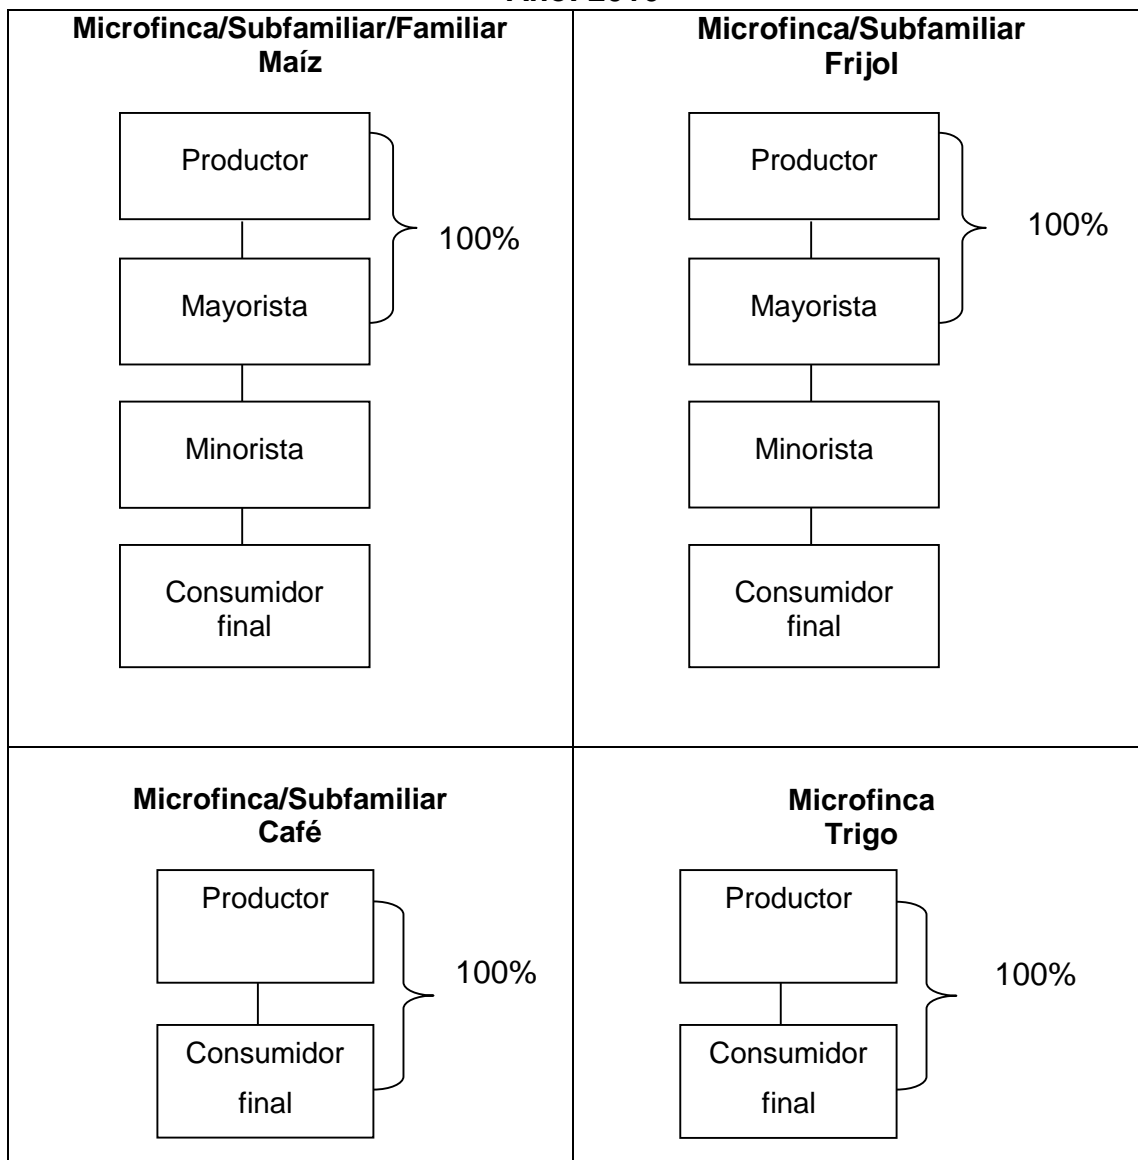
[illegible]

| Microfinca/Subfamiliar/Familiar<br>Maíz | Microfinca/Subfamiliar<br>Frijol |
|---|---|
| Productor<br>Mayorista<br>100%<br>Minorista<br>Consumidor final | Productor<br>Mayorista<br>100%<br>Minorista<br>Consumidor final |
| Microfinca/Subfamiliar<br>Café | Microfinca<br>Trigo |
| Productor<br>Consumidor final<br>100% | Productor<br>Consumidor final<br>100% |